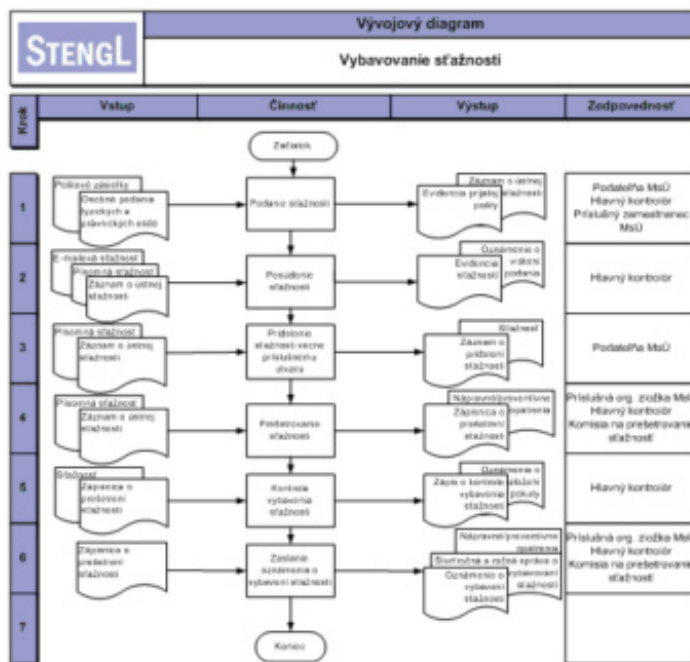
STENGL

Vývojový diagram

Vybavovanie sťažností

Krok

Vstup

Činnosť

Výstup

Zodpovednosť

Začiatok

1

Poštové zásielky

Osobné podania fyzických a právnických osôb

Podanie sťažnosti

Záznam o ústnej

Evidencia prijatej sťažnosti pošty

Podateľňa MsÚ Hlavný kontrolór Príslušný zamestnanec MsÚ

2

E-mailová sťažnosť

Písomná sťažnosť

Záznam o ústnej sťažnosti

Posúdenie sťažnosti

Oznámenie o

Evidencia vrátení podania

Hlavný kontrolór

3

Písomná sťažnosť

Záznam o ústnej sťažnosti

Pridelenie sťažnosti vecne príslušnému útvaru

Sťažnosť

Záznam o pridelení sťažnosti

Podateľňa MsÚ

4

Písomná sťažnosť

Záznam o ústnej sťažnosti

Prešetrovanie sťažnosti

Nápravné/preventívne opatrenia

Zápisnica o prešetrení sťažnosti

Príslušná org. zložka MsÚ Hlavný kontrolór Komisia na prešetrovanie sťažnosti

5

Sťažnosť

Zápisnica o prešetrení sťažnosti

Kontrola vybavenia sťažnosti

Oznámenie o

Zápis o kontrole vybavenia sťažnosti

odložení pošty

Hlavný kontrolór

6

Zápisnica o prešetrení sťažnosti

Zaslanie oznámenia o vybavení sťažnosti

Nápravné/preventívne opatrenia

Sťažnosť a ročná správa o

Oznámenie o vybavení sťažnosti

vybavovaní sťažností

Príslušná org. zložka MsÚ Hlavný kontrolór Komisia na prešetrovanie sťažnosti

7

Koniec